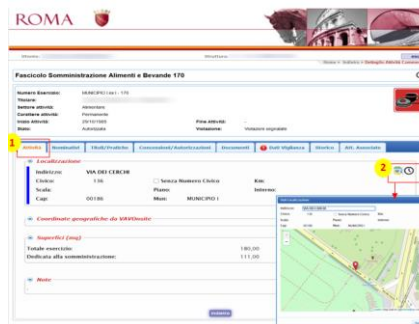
ROMA

Fascicolo Somministrazione Alimenti e Bevande 170

Numero Esercizio: MUNICIPIO I (ex I) - 170
Titolare:
Settore attività: Alimentare
Carattere attività: Permanente
Inizio Attività: 29/10/1993
Stato: Autorizzata
Fine attività: -
Violazione: Violazioni segnalate

1 Attività | Nominativi | Titoli/Pratiche | Concessioni/Autorizzazioni | Documenti | Dati Vigilanza | Storico | Att. Associate

Localizzazione
Indirizzo: VIA DEI CERCHI
Civico: 136 Senza Numero Civico
Scala:
Cap: 00186
Rin:
Piano:
Interno:
Mun: MUNICIPIO I

Coordinate geografiche da VAVOnsite

Superfici (mq)
Totale esercizio: 180,00
Dedicata alla somministrazione: 111,00

Note

2